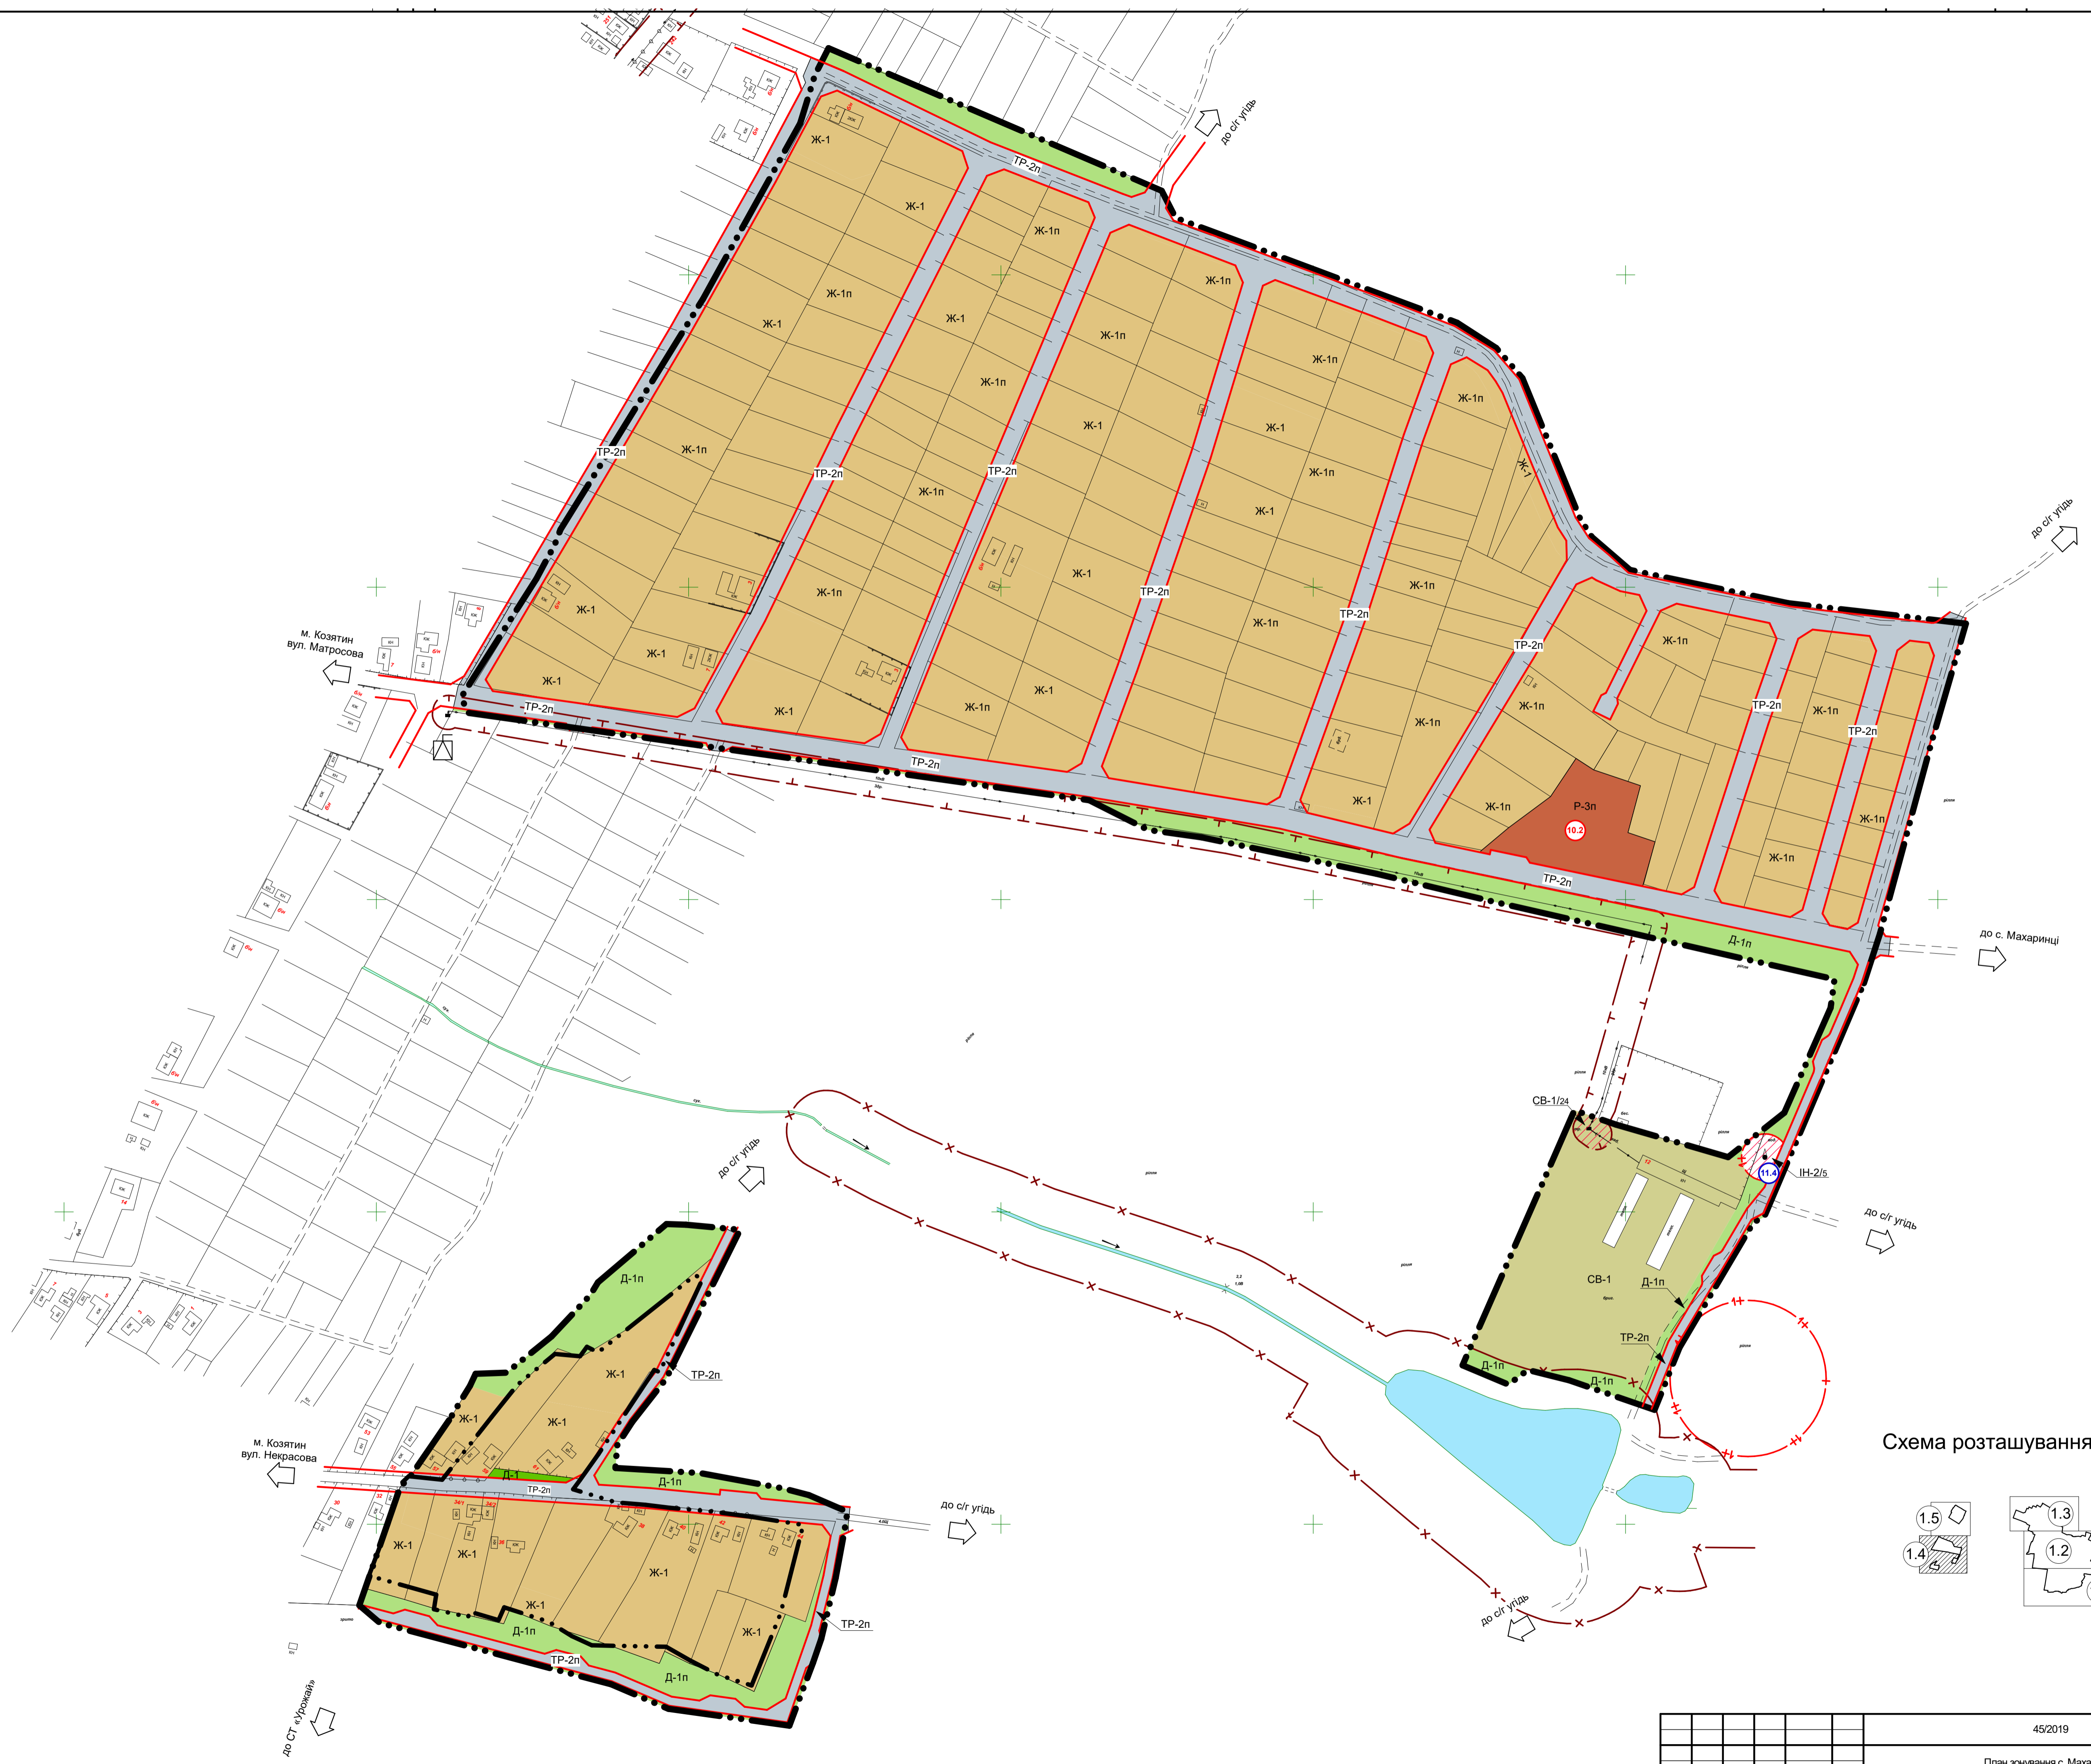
до с/г угідь
ТР-2п
Ж-1
Ж-1
Ж-1п
Ж-1п
Ж-1
Ж-1п
Ж-1п
Ж-1п
Ж-1
Ж-1п
Ж-1п
Ж-1
Ж-1п
Ж-1п
Ж-1
Ж-1
ТР-2п
ТР-2п
ТР-2п
Ж-1п
Ж-1п
Ж-1
Ж-1
Ж-1
Ж-1п
Ж-1п
Ж-1п
ТР-2п
ТР-2п
ТР-2п
Ж-1
Ж-1
Ж-1
Ж-1п
Ж-1п
Ж-1
Ж-1п
Ж-1п
Ж-1п
ТР-2п
ТР-2п
ТР-2п
Ж-1п
Ж-1п
Ж-1п
Ж-1
Р-3п
10.2
Ж-1п
Ж-1п
ТР-2п
ТР-2п
до с/г угідь
м. Козятин
вул. Матросова
до с. Махаринці
Д-1п
СВ-1/24
11.4
ІН-2/5
до с/г угідь
до с/г угідь
СВ-1
Д-1п
ТР-2п
Д-1п
Д-1п
Д-1п
Ж-1
ТР-2п
Ж-1
Ж-1
м. Козятин
вул. Некрасова
Д-1
Д-1п
ТР-2п
до с/г угідь
Ж-1
Ж-1
Ж-1
Ж-1
Ж-1
Д-1п
ТР-2п
ТР-2п
Д-1п
до с/г угідь
до СТ «Урожай»
Схема розташування
1.5
1.3
1.4
1.2
45/2019
План зонування с. Маха